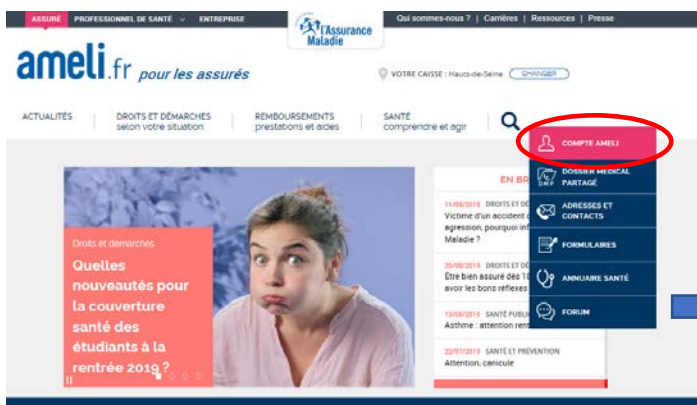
ASSURÉ PROFESSIONNEL DE SANTÉ ENTREPRISE

l'Assurance Maladie

Qui sommes-nous ? | Carrières | Ressources | Presse

ameli.fr pour les assurés

VOTRE CAISSE : Hauts-de-Seine CHANGER

ACTUALITÉS

DROITS ET DÉMARCHES selon votre situation

REMBOURSEMENTS prestations et aides

SANTÉ comprendre et agir

COMPTE AMELI

DMP DOSSIER MÉDICAL PARTAGÉ

ADRESSES ET CONTACTS

FORMULAIRES

ANNUAIRE SANTÉ

FORUM

Droits et démarches

Quelles nouveautés pour la couverture santé des étudiants à la rentrée 2019 ?

EN BR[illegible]

11/06/2019 DROITS ET DÉ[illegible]
Victime d'un accident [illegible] agression, pourquoi inf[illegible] Maladie ?

25/06/2019 DROITS ET DÉ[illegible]
Être bien assuré dès 1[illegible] avoir les bons réflexes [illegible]

12/06/2019 SANTÉ PUBLI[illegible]
Asthme : attention rent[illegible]

22/07/2019 SANTÉ ET PRÉVENTION
Attention, canicule